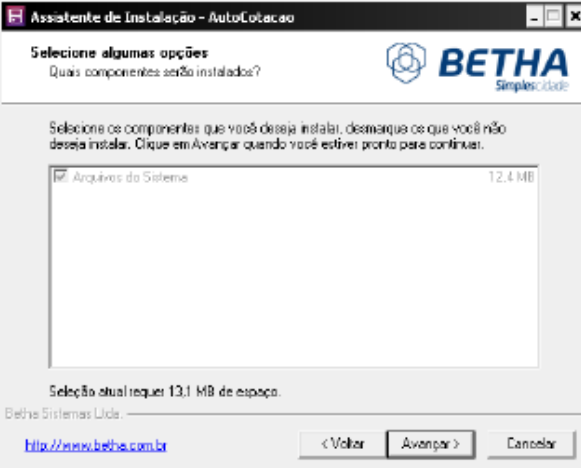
Assistente de Instalação - AutoCotacao

Selecione algumas opções
Quais componentes serão instalados?

BETHA
Simplescidade

Selecione os componentes que você deseja instalar, desmarque os que você não deseja instalar. Clique em Avançar quando você estiver pronto para continuar.

Arquivos do Sistema 12,4 MB

Seleção atual requer 13,1 MB de espaço.

Betha Sistemas Ltda.

http://www.betha.com.br

< Voltar
Avançar >
Cancelar